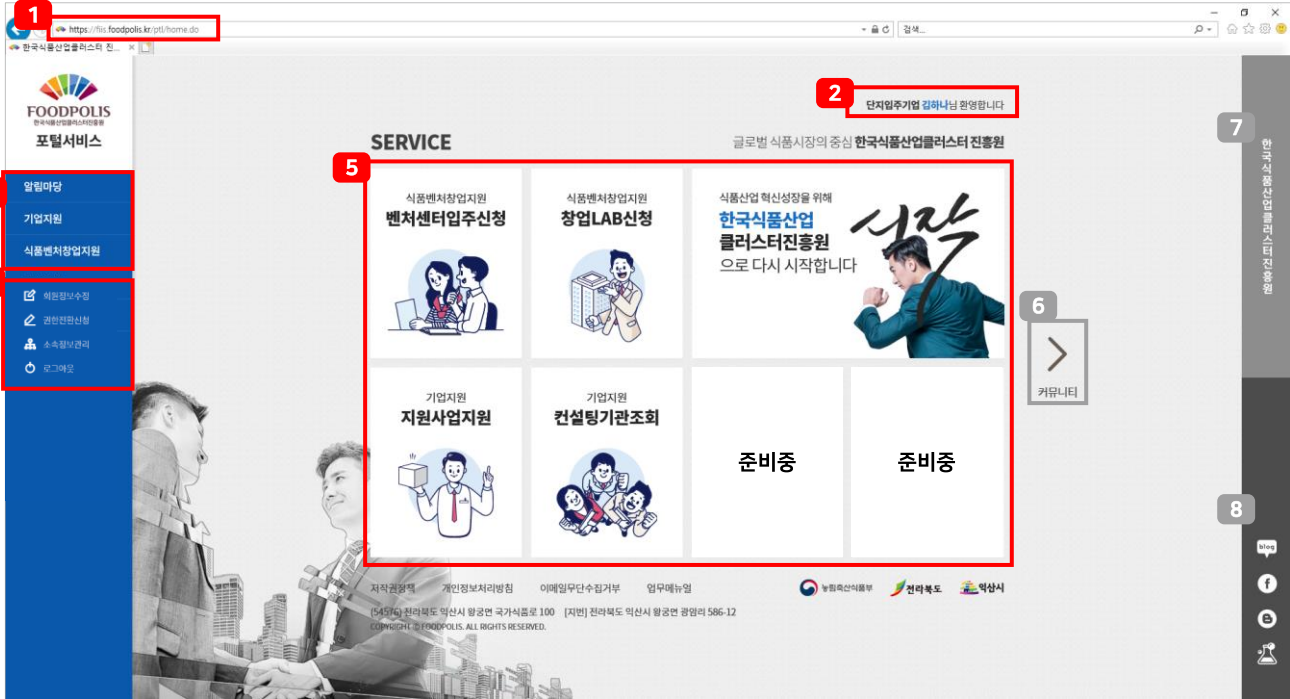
1
https://flis.foodpolis.kr/ptl/home.do
검색...
한국식품산업클러스터 진...

FOODPOLIS
한국식품산업클러스터진흥원
포털서비스

알림마당
기업지원
식품벤처창업지원

회원정보수정
권한전환신청
소속정보관리
로그아웃

2
단지입주기업 김하나님 환영합니다

SERVICE
글로벌 식품시장의 중심 한국식품산업클러스터 진흥원

5

식품벤처창업지원
벤처센터입주신청

식품벤처창업지원
창업LAB신청

식품산업 혁신성장을 위해
한국식품산업
클러스터진흥원
으로 다시 시작합니다
시작

기업지원
지원사업지원

기업지원
컨설팅기관조회

준비중

준비중

6
커뮤니티

7
한국식품산업클러스터진흥원

8
blog

저작권정책 개인정보처리방침 이메일무단수집거부 업무매뉴얼
농림축산식품부 전라북도 익산시
(54576) 전라북도 익산시 왕궁면 국가식품로 100 [지번] 전라북도 익산시 왕궁면 광암리 586-12
COPYRIGHT © FOODPOLIS. ALL RIGHTS RESERVED.